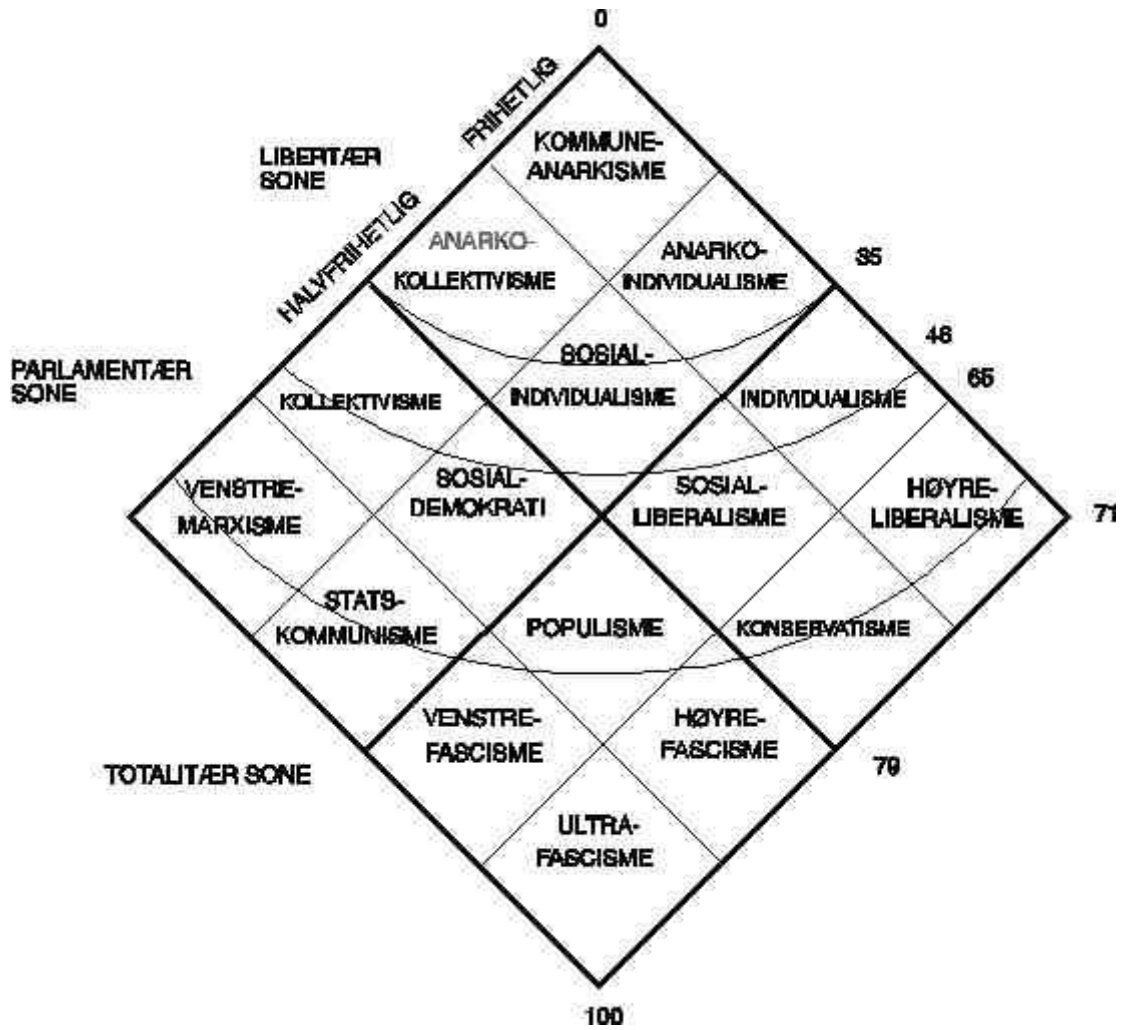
0

FRIHETLIG

LIBERTÆR SONE

HALVFRIHETLIG

KOMMUNE-ANARKISME

ANARKO-KOLLEKTIVISME

ANARKO-INDIVIDUALISME

35

46

65

PARLAMENTÆR SONE

KOLLEKTIVISME

SOSIAL-INDIVIDUALISME

INDIVIDUALISME

VENSTRE-MARXISME

SOSIAL-DEMOKRATI

SOSIAL-LIBERALISME

HØYRE-LIBERALISME

71

STATS-KOMMUNISME

POPULISME

KONSERVATISME

VENSTRE-FASCISME

HØYRE-FASCISME

79

TOTALITÆR SONE

ULTRA-FASCISME

100